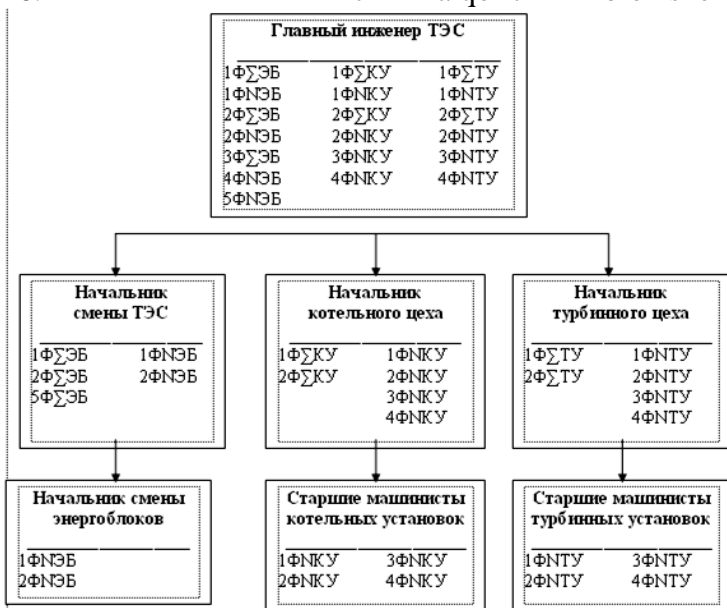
Главный инженер ТЭС

1Ф∑ЭБ 1Ф∑КУ 1Ф∑ТУ
1ФNЭБ 1ФNКУ 1ФNТУ
2Ф∑ЭБ 2Ф∑КУ 2Ф∑ТУ
2ФNЭБ 2ФNКУ 2ФNТУ
3Ф∑ЭБ 3ФNКУ 3ФNТУ
4ФNЭБ 4ФNКУ 4ФNТУ
5ФNЭБ

Начальник смены ТЭС

1Ф∑ЭБ 1ФNЭБ
2Ф∑ЭБ 2ФNЭБ
5Ф∑ЭБ

Начальник котельного цеха

1Ф∑КУ 1ФNКУ
2Ф∑КУ 2ФNКУ
3ФNКУ
4ФNКУ

Начальник турбинного цеха

1Ф∑ТУ 1ФNТУ
2Ф∑ТУ 2ФNТУ
3ФNТУ
4ФNТУ

Начальник смены энергоблоков

1ФNЭБ
2ФNЭБ

Старшие машинисты котельных установок

1ФNКУ 3ФNКУ
2ФNКУ 4ФNКУ

Старшие машинисты турбинных установок

1ФNТУ 3ФNТУ
2ФNТУ 4ФNТУ